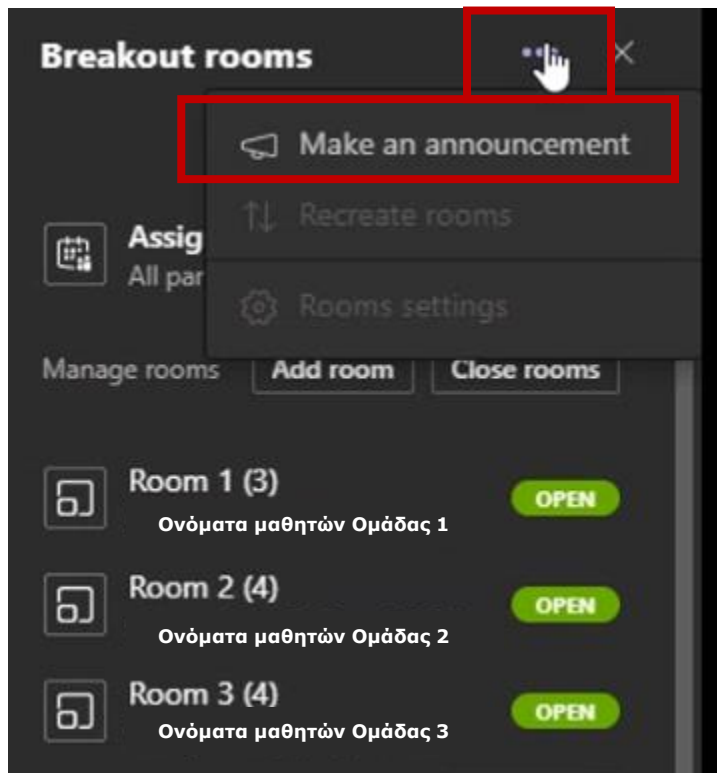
Breakout rooms

Make an announcement

Recreate rooms

Rooms settings

Assig
All par

Manage rooms Add room Close rooms

Room 1 (3)
Ονόματα μαθητών Ομάδας 1
OPEN

Room 2 (4)
Ονόματα μαθητών Ομάδας 2
OPEN

Room 3 (4)
Ονόματα μαθητών Ομάδας 3
OPEN